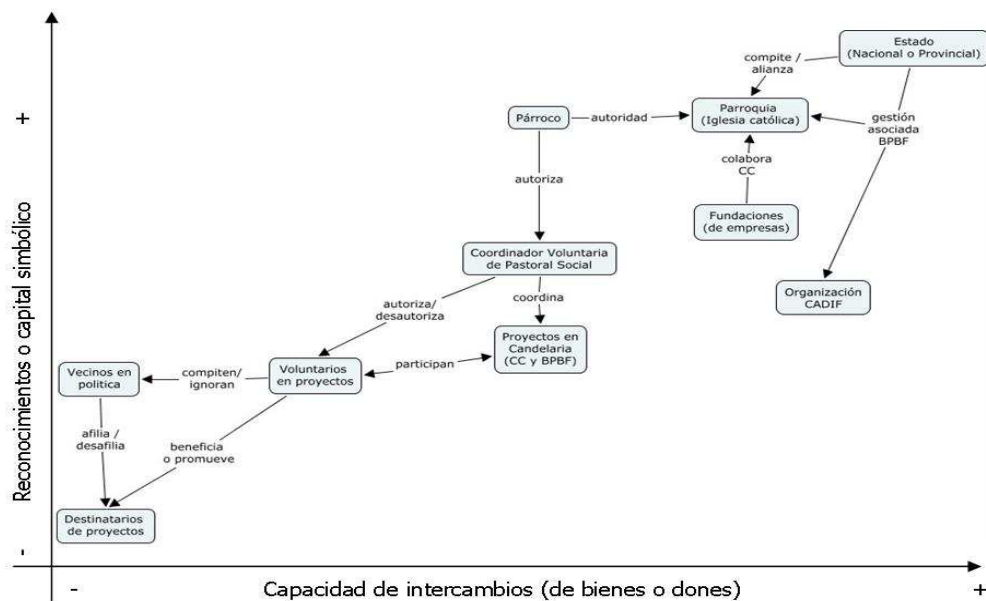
Estado (Nacional o Provincial)

compite / alianza

Párroco

autoridad

Parroquia (Iglesia católica)

gestión asociada BPBF

colabora CC

autoriza

Fundaciones (de empresas)

Coordinador Voluntaria de Pastoral Social

Organización CADIF

autoriza/ desautoriza

coordina

Proyectos en Candelaria (CC y BPBF)

Vecinos en política

compiten/ ignoran

Voluntarios en proyectos

participan

afilia / desafilia

beneficia o promueve

Destinatarios de proyectos

+

Reconocimientos o capital simbólico

-

-

Capacidad de intercambios (de bienes o dones)

+